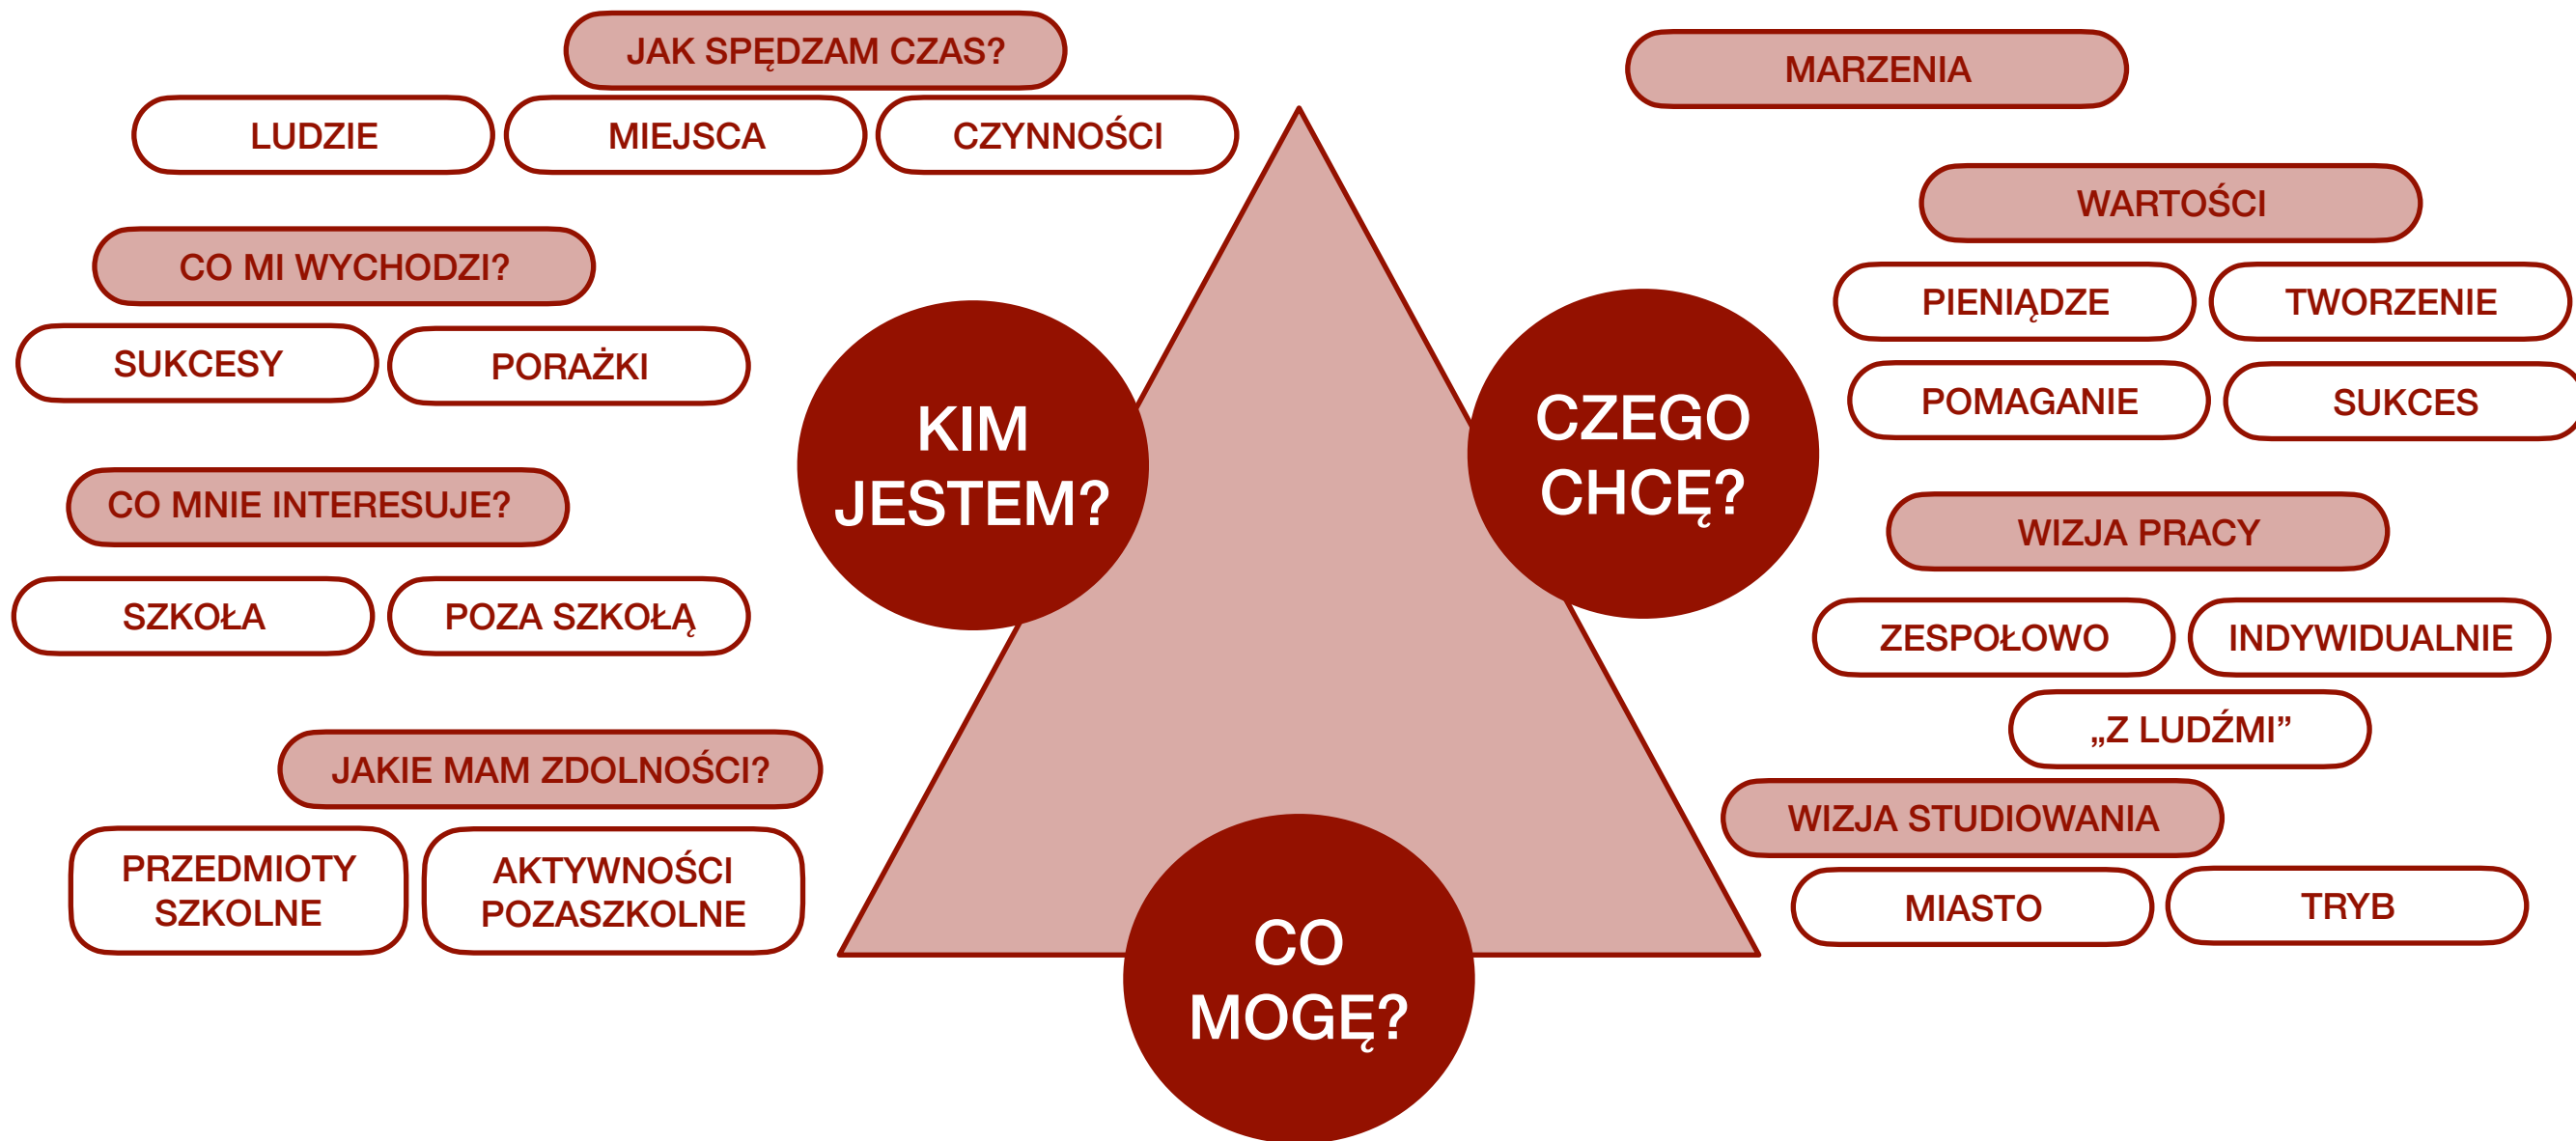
JAK SPĘDZAM CZAS?

LUDZIE

MIEJSCA

CZYNNOŚCI

CO MI WYCHODZI?

SUKCESY

PORAŻKI

CO MNIE INTERESUJE?

SZKOŁA

POZA SZKOŁĄ

JAKIE MAM ZDOLNOŚCI?

PRZEDMIOTY SZKOLNE

AKTYWNOŚCI POZASZKOLNE

KIM JESTEM?

CZEGO CHCĘ?

CO MOGĘ?

MARZENIA

WARTOŚCI

PIENIĄDZE

TWORZENIE

POMAGANIE

SUKCES

WIZJA PRACY

ZESPOŁOWO

INDYWIDUALNIE

„Z LUDŹMI"

WIZJA STUDIOWANIA

MIASTO

TRYB